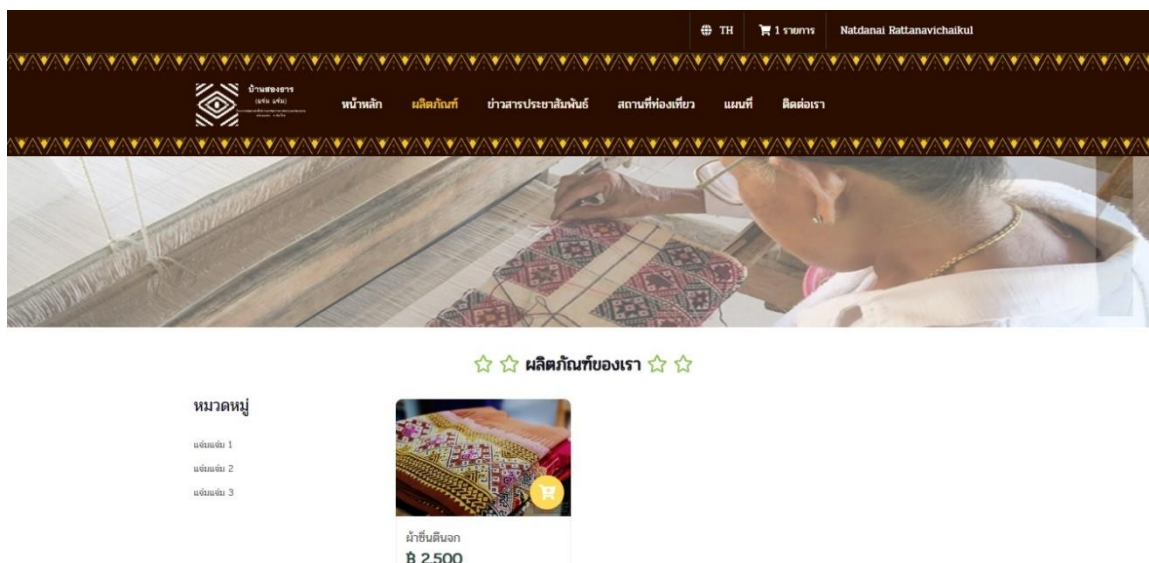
TH 1 รายการ Natdanai Rattanavichaikul

บ้านสองธาร (แซ่ม แซ่ม) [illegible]

หน้าหลัก ผลิตภัณฑ์ ข่าวสารประชาสัมพันธ์ สถานที่ท่องเที่ยว แผนที่ ติดต่อเรา

☆ ☆ ผลิตภัณฑ์ของเรา ☆ ☆

หมวดหมู่

แซ่มแซ่ม 1
แซ่มแซ่ม 2
แซ่มแซ่ม 3

ผ้าซิ่นตีนจก
฿ 2,500